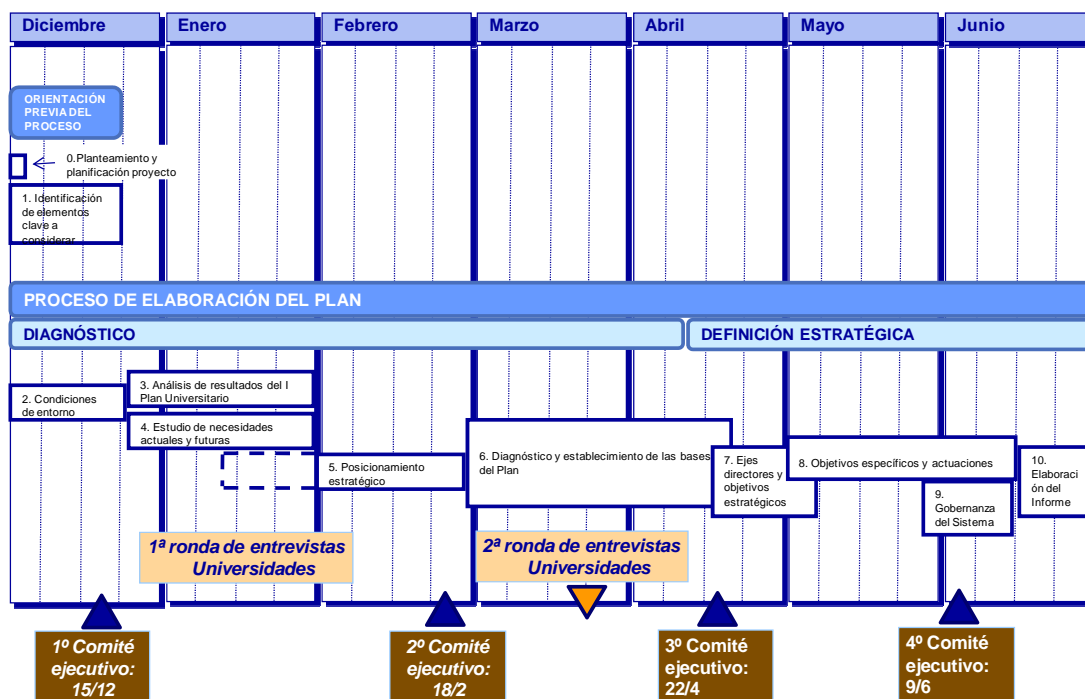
Diciembre | Enero | Febrero | Marzo | Abril | Mayo | Junio

ORIENTACIÓN PREVIA DEL PROCESO

0.Planteamiento y planificación proyecto

1. Identificación de elementos clave a considerar

PROCESO DE ELABORACIÓN DEL PLAN

DIAGNÓSTICO

DEFINICIÓN ESTRATÉGICA

2. Condiciones de entorno

3. Análisis de resultados del I Plan Universitario

4. Estudio de necesidades actuales y futuras

5. Posicionamiento estratégico

6. Diagnóstico y establecimiento de las bases del Plan

7. Ejes directores y objetivos estratégicos

8. Objetivos específicos y actuaciones

9. Gobernanza del Sistema

10. Elaboración del Informe

1ª ronda de entrevistas Universidades

2ª ronda de entrevistas Universidades

1º Comité ejecutivo: 15/12

2º Comité ejecutivo: 18/2

3º Comité ejecutivo: 22/4

4º Comité ejecutivo: 9/6